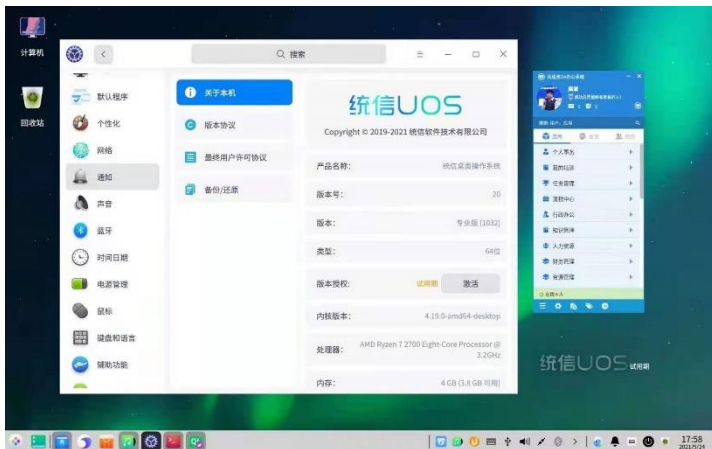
计算机

回收站

搜索

默认程序
个性化
网络
通知
声音
蓝牙
时间日期
电源管理
鼠标
键盘和语言
辅助功能

关于本机
版本协议
最终用户许可协议
备份/还原

统信UOS

Copyright © 2019-2021 统信软件技术有限公司

| | |
|---|---|
| 产品名称: | 统信桌面操作系统 |
| 版本号: | 20 |
| 版本: | 专业版 (1032) |
| 类型: | 64位 |
| 版本授权: | 试用期 激活 |
| 内核版本: | 4.19.0-amd64-desktop |
| 处理器: | AMD Ryzen 7 2700 Eight-Core Processor @ 3.2GHz |
| 内存: | 4 GB (3.8 GB 可用) |

个人事务
我的日历
任务管理
流程中心
行政办公
知识管理
人力资源
财务管理
资源管理

统信UOS 试用期

17:58
2021/7/25